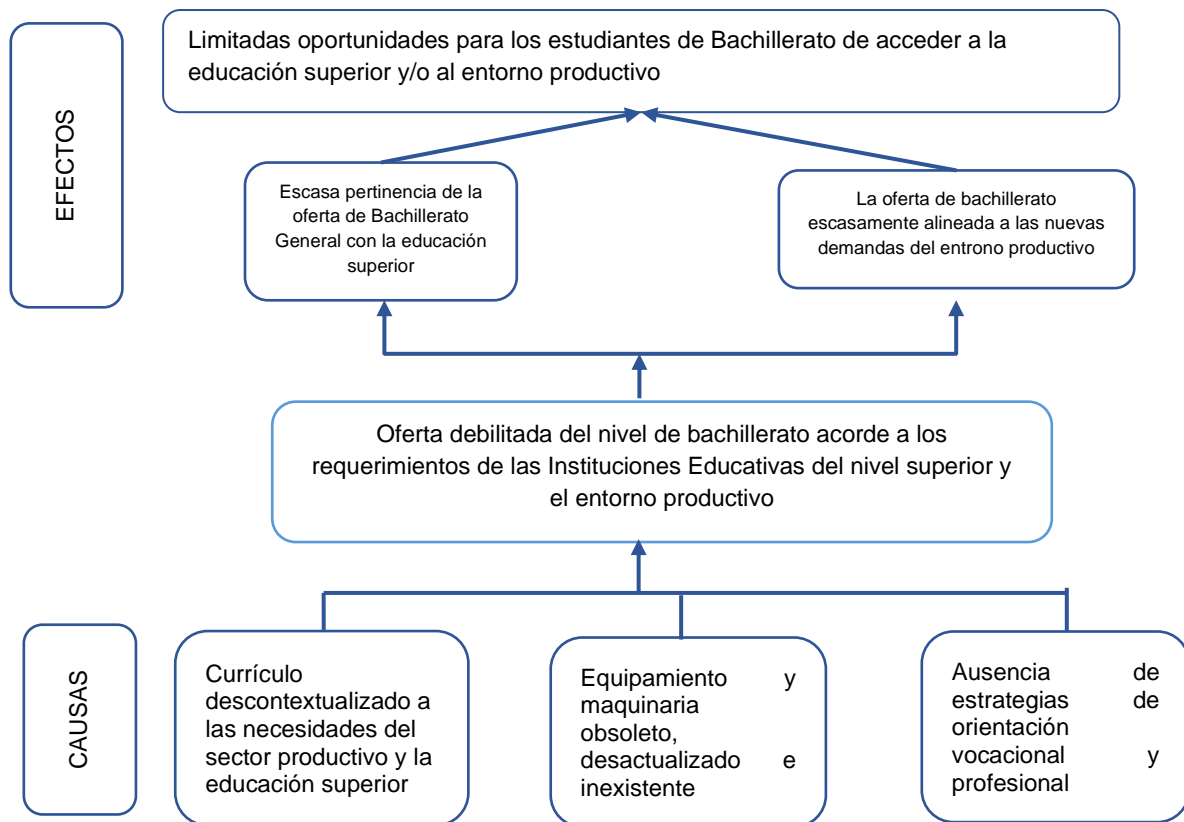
EFECTOS

Limitadas oportunidades para los estudiantes de Bachillerato de acceder a la educación superior y/o al entorno productivo

Escasa pertinencia de la oferta de Bachillerato General con la educación superior

La oferta de bachillerato escasamente alineada a las nuevas demandas del entrono productivo

Oferta debilitada del nivel de bachillerato acorde a los requerimientos de las Instituciones Educativas del nivel superior y el entorno productivo

CAUSAS

Currículo descontextualizado a las necesidades del sector productivo y la educación superior

Equipamiento y maquinaria obsoleto, desactualizado e inexistente

Ausencia de estrategias de orientación vocacional y profesional